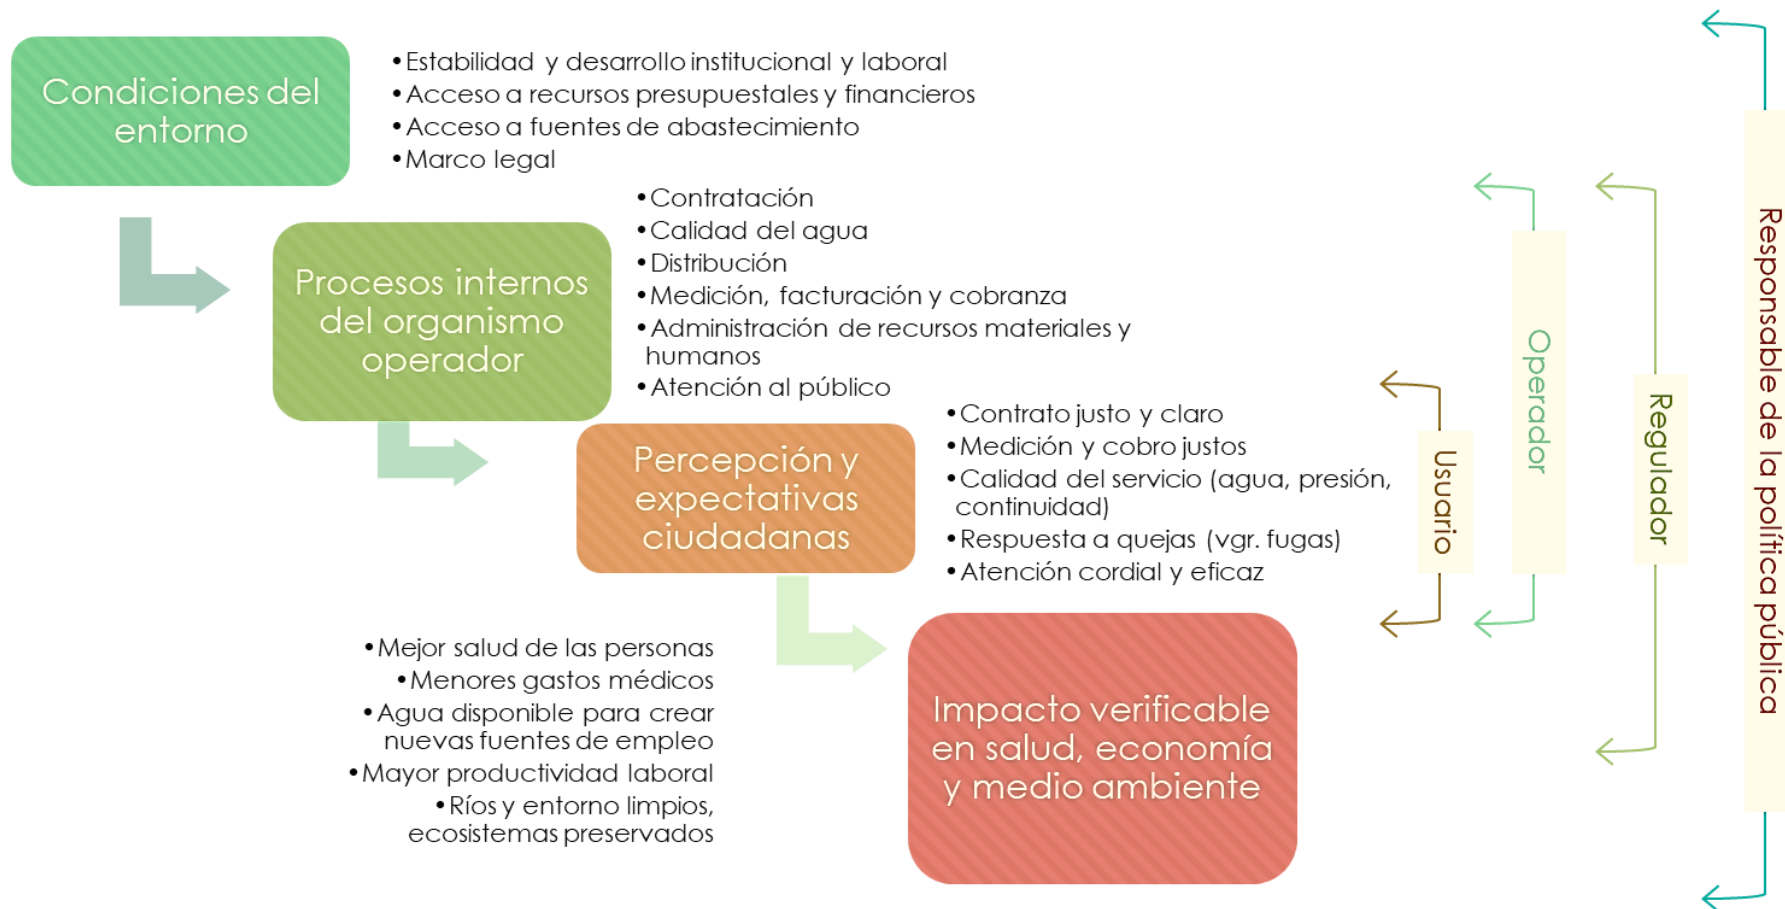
Condiciones del entorno

• Estabilidad y desarrollo institucional y laboral
• Acceso a recursos presupuestales y financieros
• Acceso a fuentes de abastecimiento
• Marco legal

Procesos internos del organismo operador

• Contratación
• Calidad del agua
• Distribución
• Medición, facturación y cobranza
• Administración de recursos materiales y humanos
• Atención al público

Percepción y expectativas ciudadanas

• Contrato justo y claro
• Medición y cobro justos
• Calidad del servicio (agua, presión, continuidad)
• Respuesta a quejas (vgr. fugas)
• Atención cordial y eficaz

Impacto verificable en salud, economía y medio ambiente

• Mejor salud de las personas
• Menores gastos médicos
• Agua disponible para crear nuevas fuentes de empleo
• Mayor productividad laboral
• Ríos y entorno limpios, ecosistemas preservados

Usuario

Operador

Regulador

Responsable de la política pública